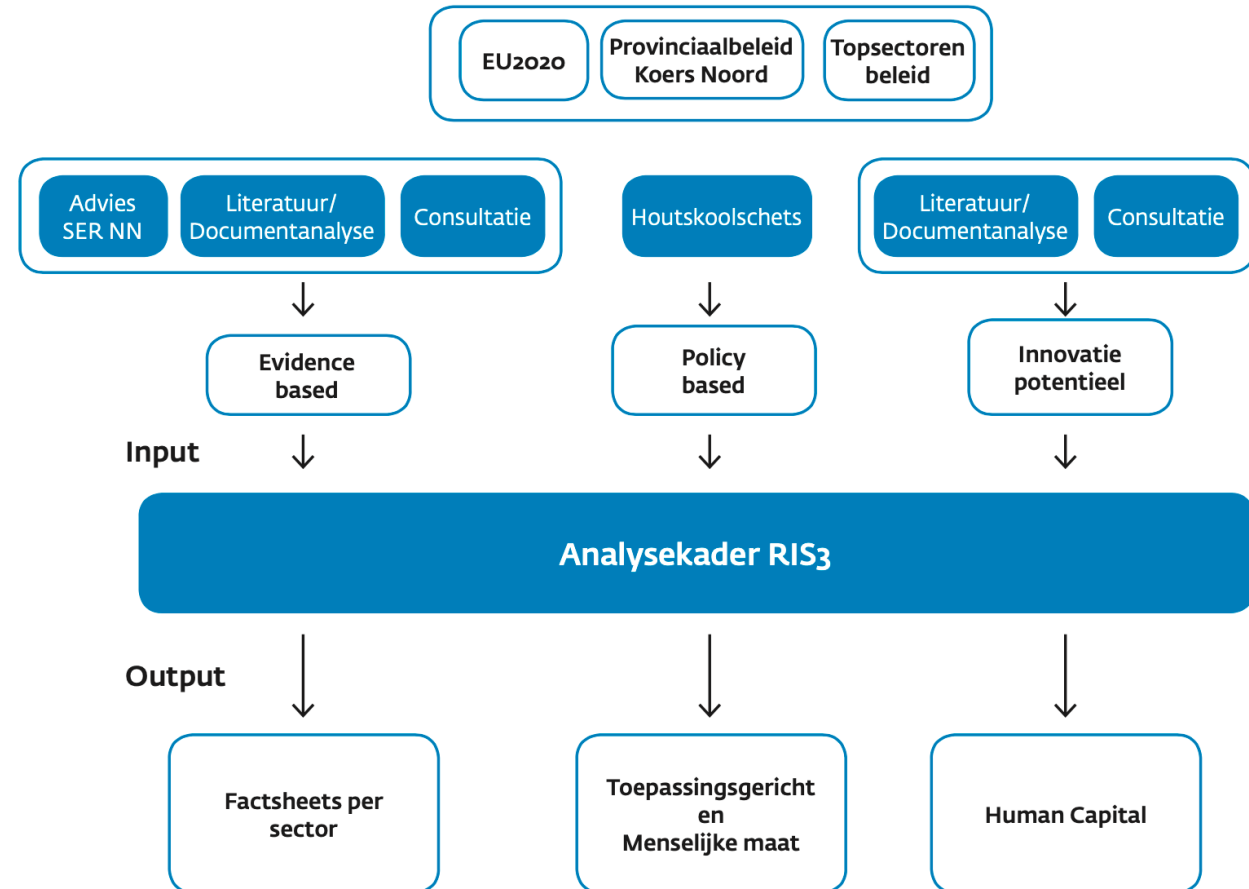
EU2020
Provinciaalbeleid Koers Noord
Topsectoren beleid

Advies SER NN
Literatuur/ Documentanalyse
Consultatie

Houtskoolschets

Literatuur/ Documentanalyse
Consultatie

Evidence based

Policy based

Innovatie potentieel

Input

Analysekader RIS3

Output

Factsheets per sector

Toepassingsgericht en Menselijke maat

Human Capital